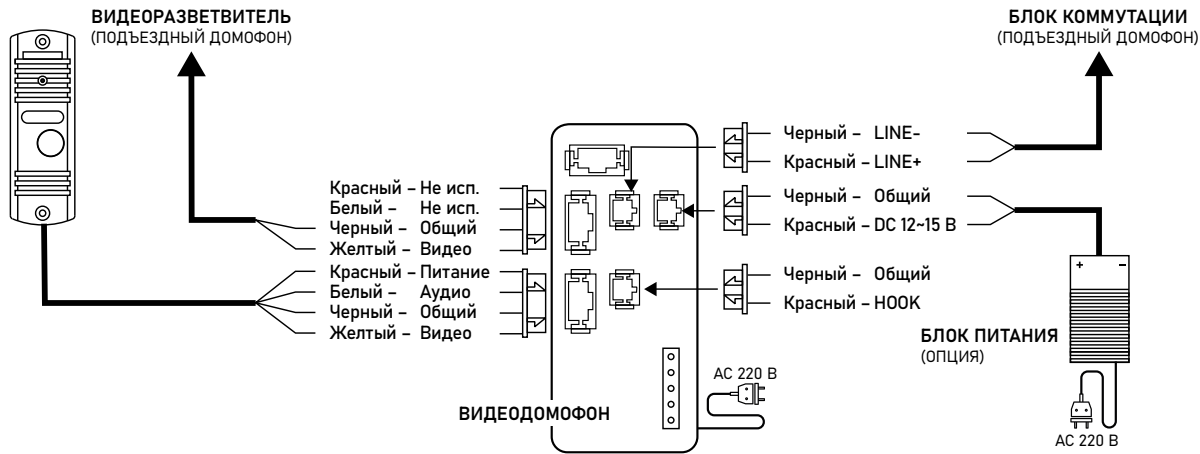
ВИДЕОРАЗВЕТВИТЕЛЬ
(ПОДЪЕЗДНЫЙ ДОМОФОН)

БЛОК КОММУТАЦИИ
(ПОДЪЕЗДНЫЙ ДОМОФОН)

Черный – LINE-
Красный – LINE+

Черный – Общий
Красный – DC 12~15 В

Красный – Не исп.
Белый – Не исп.
Черный – Общий
Желтый – Видео

Красный – Питание
Белый – Аудио
Черный – Общий
Желтый – Видео

Черный – Общий
Красный – HOOK

+ –

БЛОК ПИТАНИЯ
(ОПЦИЯ)

AC 220 В

ВИДЕОДОМОФОН

AC 220 В